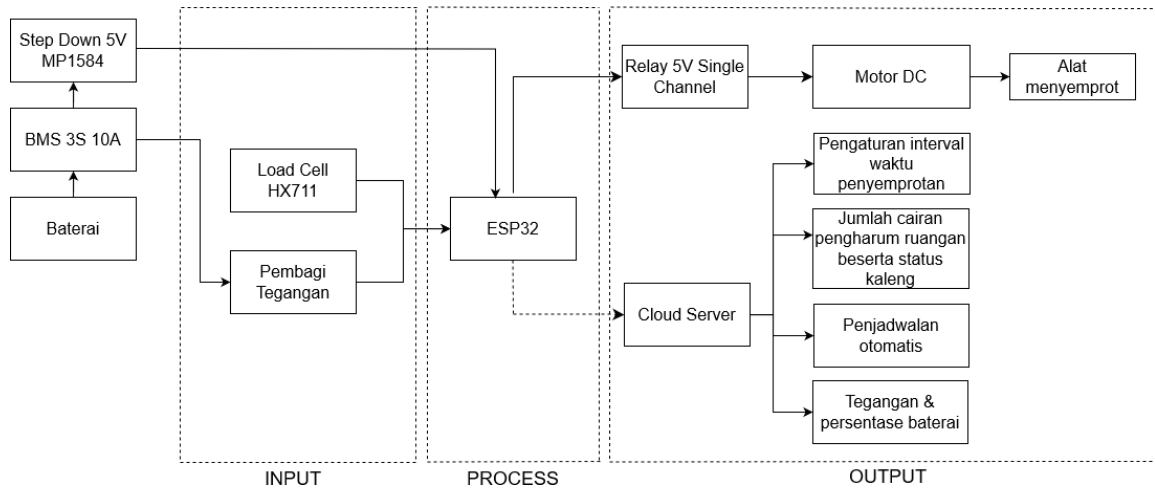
Step Down 5V MP1584

BMS 3S 10A

Baterai

Load Cell HX711

Pembagi Tegangan

ESP32

Relay 5V Single Channel

Motor DC

Alat menyemprot

Pengaturan interval waktu penyemprotan

Jumlah cairan pengharum ruangan beserta status kaleng

Cloud Server

Penjadwalan otomatis

Tegangan & persentase baterai

INPUT

PROCESS

OUTPUT